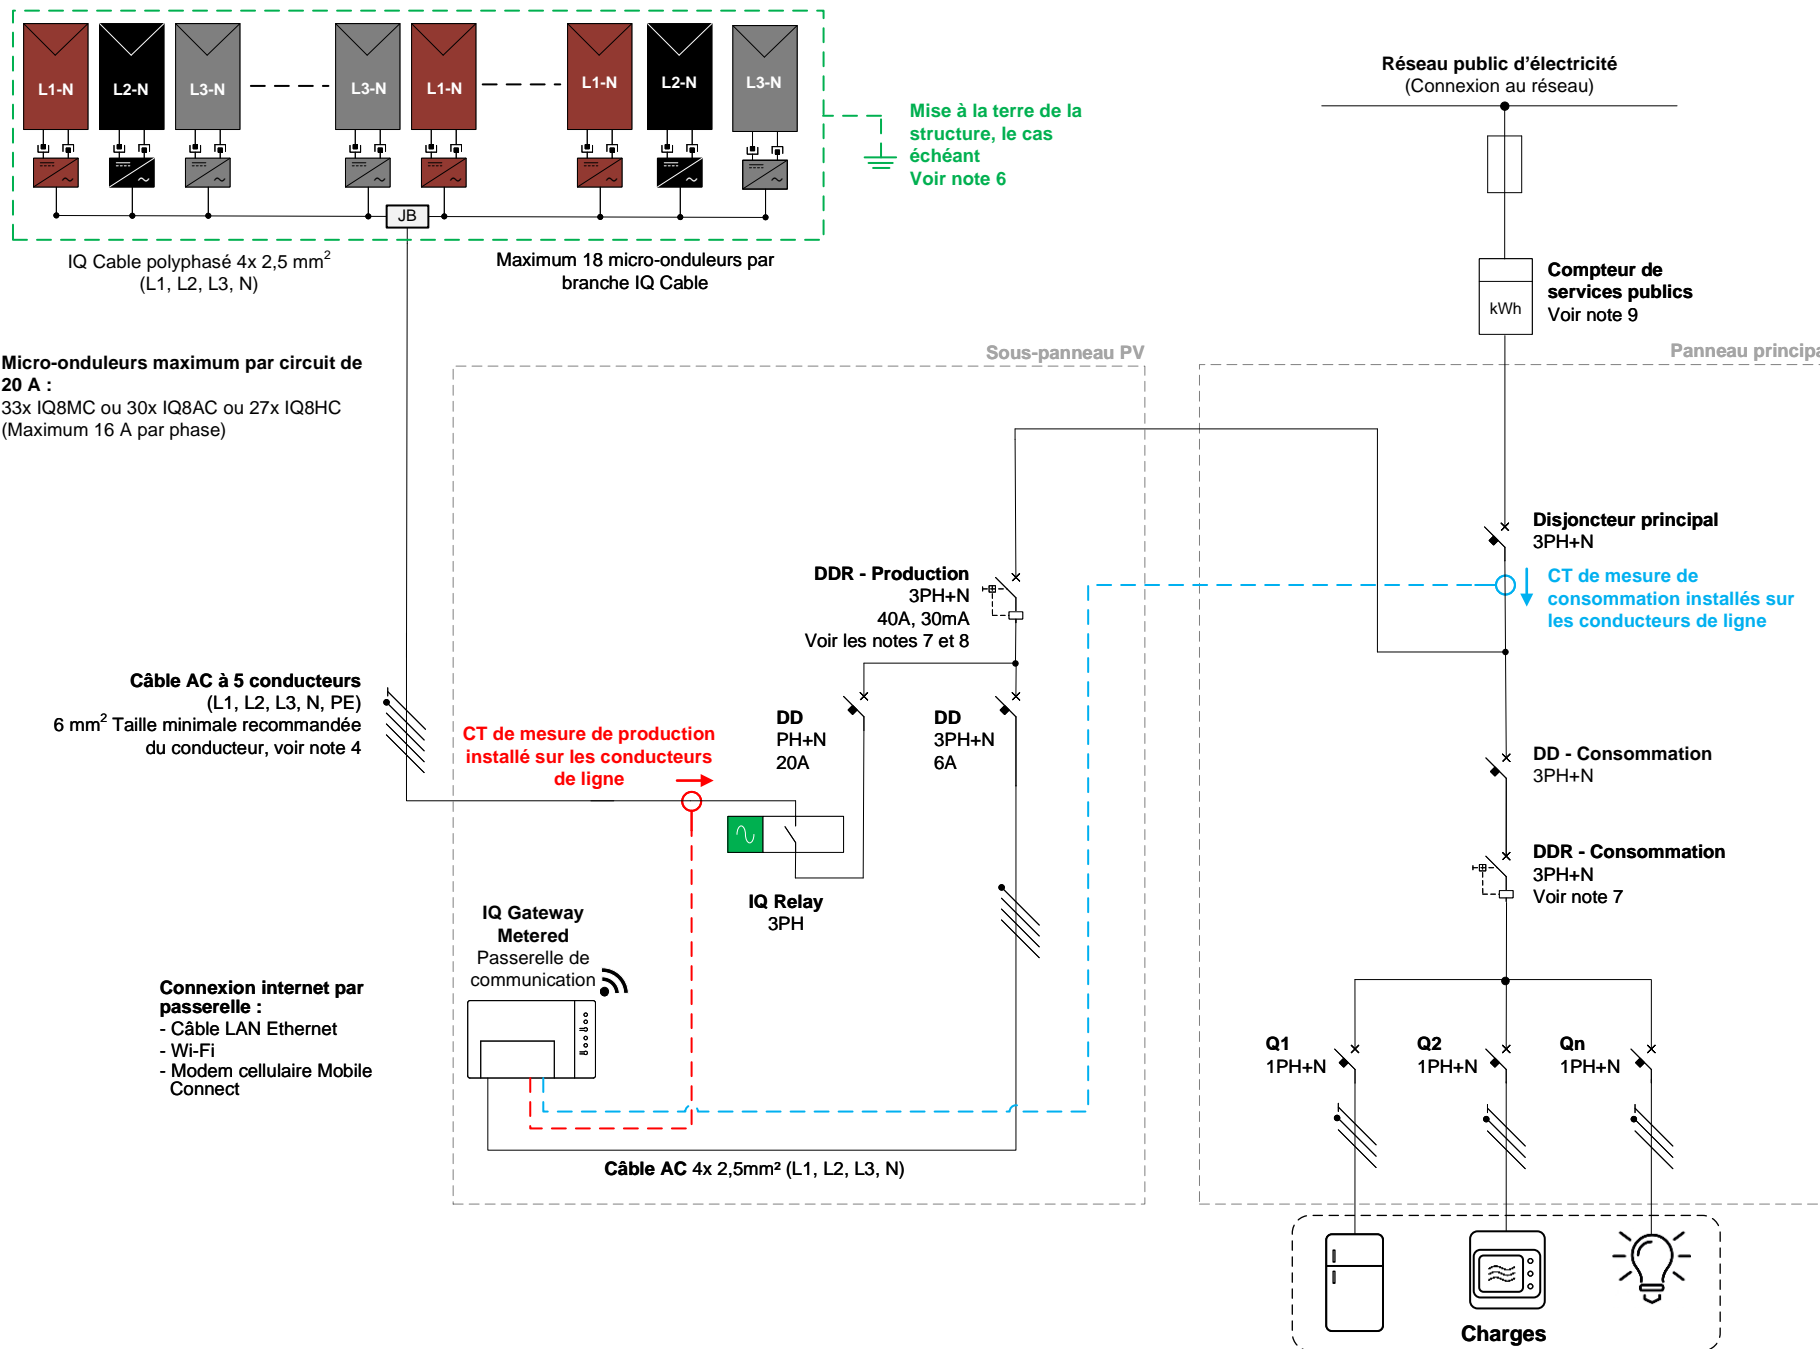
L1-N L2-N L3-N L3-N L1-N L1-N L2-N L3-N

JB

Mise à la terre de la structure, le cas échéant
Voir note 6

IQ Cable polyphasé 4x 2,5 mm$^2$
(L1, L2, L3, N)

Maximum 18 micro-onduleurs par branche IQ Cable

Réseau public d'électricité
(Connexion au réseau)

Compteur de services publics
Voir note 9

kWh

Sous-panneau PV

Panneau principa

Micro-onduleurs maximum par circuit de 20 A :
33x IQ8MC ou 30x IQ8AC ou 27x IQ8HC
(Maximum 16 A par phase)

Disjoncteur principal
3PH+N

DDR - Production
3PH+N
40A, 30mA
Voir les notes 7 et 8

CT de mesure de consommation installés sur les conducteurs de ligne

Câble AC à 5 conducteurs
(L1, L2, L3, N, PE)
6 mm$^2$ Taille minimale recommandée du conducteur, voir note 4

DD
PH+N
20A

DD
3PH+N
6A

CT de mesure de production installé sur les conducteurs de ligne

DD - Consommation
3PH+N

DDR - Consommation
3PH+N
Voir note 7

IQ Relay
3PH

IQ Gateway Metered
Passerelle de communication

Connexion internet par passerelle :
- Câble LAN Ethernet
- Wi-Fi
- Modem cellulaire Mobile Connect

Q1
1PH+N

Q2
1PH+N

Qn
1PH+N

Câble AC 4x 2,5mm² (L1, L2, L3, N)

Charges